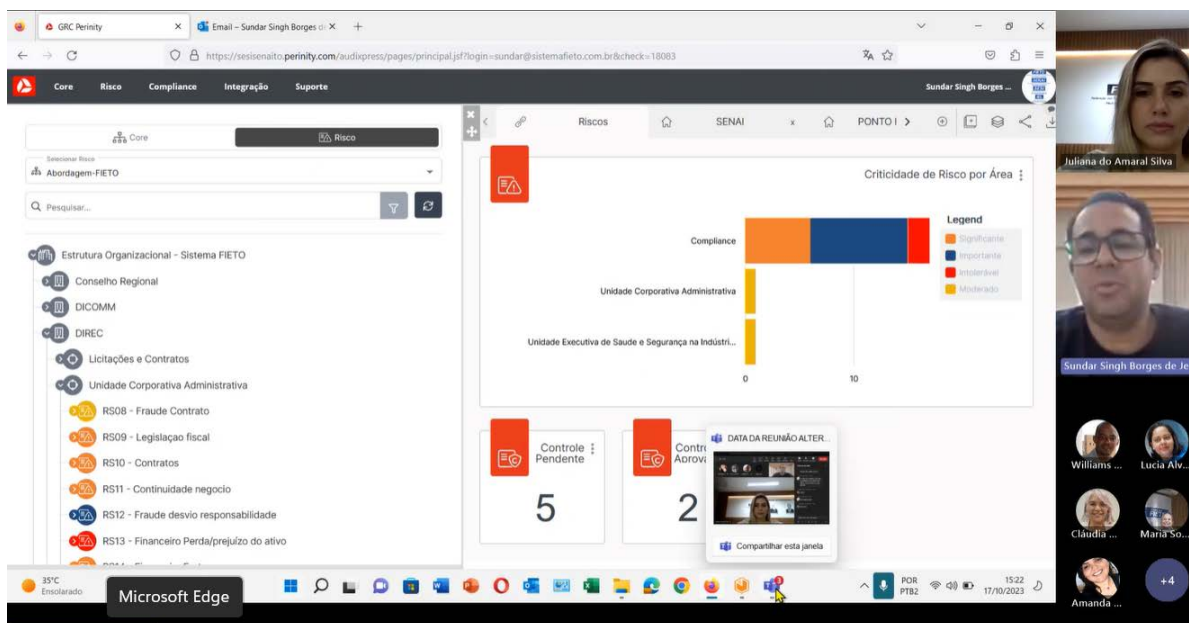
GRC Perinity
Email – Sundar Singh Borges d
https://sesisenaito.perinity.com/audixpress/pages/principal.jsf?login=sundar@sistemafieto.com.br&check=18083

Core Risco Compliance Integração Suporte
Sundar Singh Borges ...

Core
Risco
Selecionar Risco
Abordagem-FIETO
Pesquisar...

Estrutura Organizacional - Sistema FIETO
Conselho Regional
DICOMM
DIREC
Licitações e Contratos
Unidade Corporativa Administrativa
RS08 - Fraude Contrato
RS09 - Legislaçao fiscal
RS10 - Contratos
RS11 - Continuidade negocio
RS12 - Fraude desvio responsabilidade
RS13 - Financeiro Perda/prejuízo do ativo
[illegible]

Riscos
SENAI
x
PONTO I

Criticidade de Risco por Área

Compliance
Unidade Corporativa Administrativa
Unidade Executiva de Saude e Segurança na Indústri...
0
10

Legend
Significante
Importante
Intolerável
Moderado

Controle Pendente
5
Contr Aprova
2

DATA DA REUNIÃO ALTER...
Compartilhar esta janela

Juliana do Amaral Silva
Sundar Singh Borges de Je
Williams ...
Lucia Alv...
Cláudia ...
Maria So...
Amanda ...
+4

35°C
Ensolarado
Microsoft Edge
POR
PTB2
15:22
17/10/2023